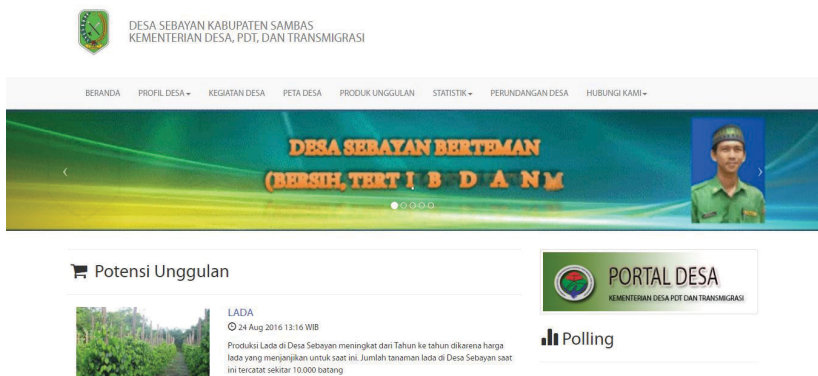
DESA SEBAYAN KABUPATEN SAMBAS
KEMENTERIAN DESA, PDT, DAN TRANSMIGRASI

BERANDA PROFIL DESA▾ KEGIATAN DESA PETA DESA PRODUK UNGGULAN STATISTIK▾ PERUNDANGAN DESA HUBUNGI KAMI▾

DESA SEBAYAN BERTEMAN
(BERSIH, TERT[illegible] B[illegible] D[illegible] A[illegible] N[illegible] M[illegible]

Potensi Unggulan

LADA
24 Aug 2016 13:16 WIB
Produksi Lada di Desa Sebayan meningkat dari Tahun ke tahun dikarena harga lada yang menjanjikan untuk saat ini. Jumlah tanaman lada di Desa Sebayan saat ini tercatat sekitar 10.000 batang

PORTAL DESA
KEMENTERIAN DESA PDT DAN TRANSMIGRASI

Polling